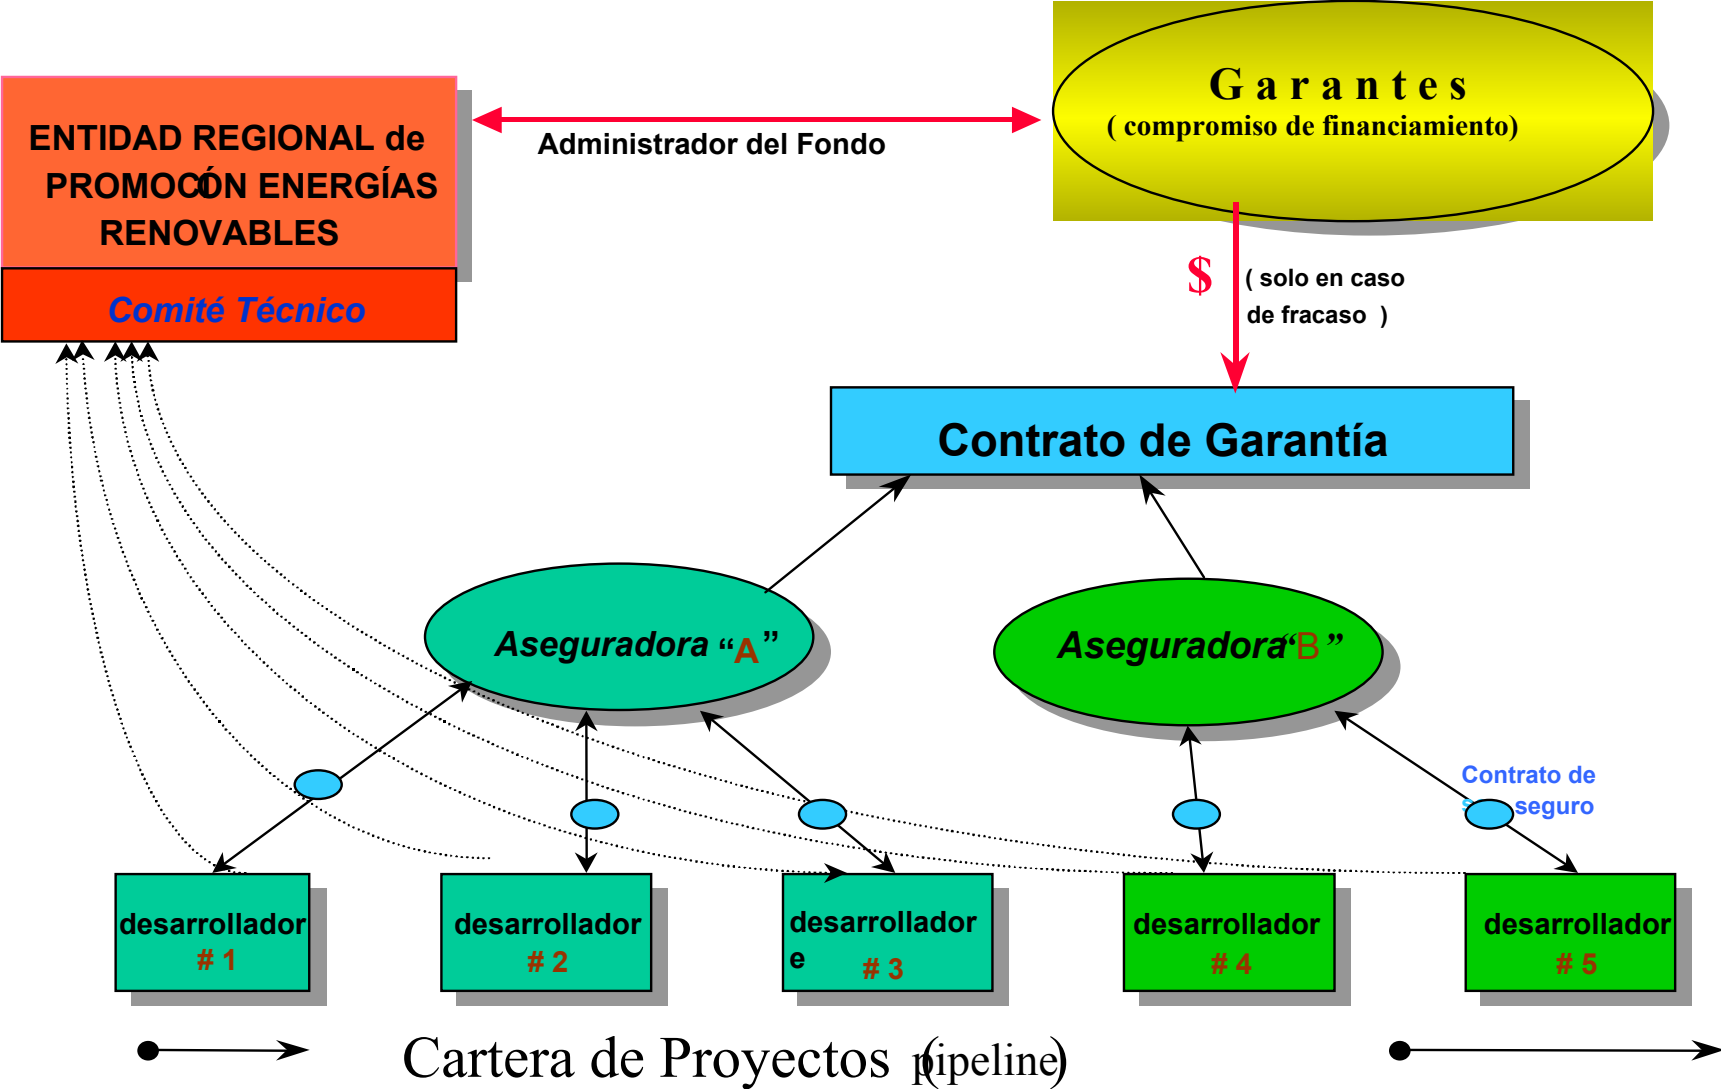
ENTIDAD REGIONAL de PROMOCÓN ENERGÍAS RENOVABLES

Comité Técnico

Administrador del Fondo

G a r a n t e s
( compromiso de financiamiento)

$

( solo en caso de fracaso )

Contrato de Garantía

Aseguradora “A”

Aseguradora“B”

Contrato de seguro

desarrollador # 1

desarrollador # 2

desarrollador e # 3

desarrollador # 4

desarrollador # 5

Cartera de Proyectos (pipeline)